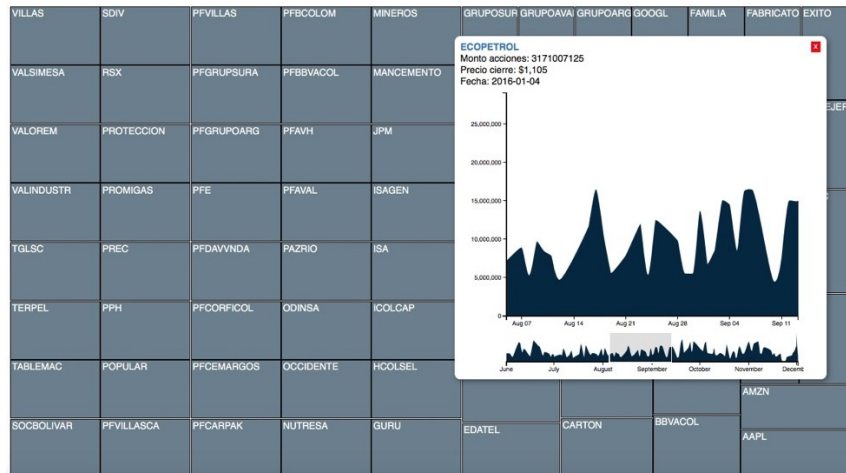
VILLAS
SDIV
PFVILLAS
PFBCOLOM
MINEROS
GRUPOSUR
GRUPOAVAL
GRUPOARG
GOOGL
FAMILIA
FABRICATO
EXITO

VALSIMESA
RSX
PFGRUPSURA
PFBBVACOL
MANCEMENTO

VALOREM
PROTECCION
PFGRUPOARG
PFAVH
JPM

VALINDUSTR
PROMIGAS
PFE
PFAVAL
ISAGEN

TGLSC
PREC
PFDAVVNDA
PAZRIO
ISA

TERPEL
PPH
PFCORFICOL
ODINSA
ICOLCAP

TABLEMAC
POPULAR
PFCEMARGOS
OCCIDENTE
HCOLSEL

SOCBOLIVAR
PFVILLASCA
PFCARPAK
NUTRESA
GURU
EDATEL
CARTON
BBVACOL
AMZN
AAPL

ECOPETROL
x
Monto acciones: 3171007125
Precio cierre: $1,105
Fecha: 2016-01-04

25,000,000
20,000,000
15,000,000
10,000,000
5,000,000
0

Aug 07
Aug 14
Aug 21
Aug 28
Sep 04
Sep 11

June
July
August
September
October
November
Decemb